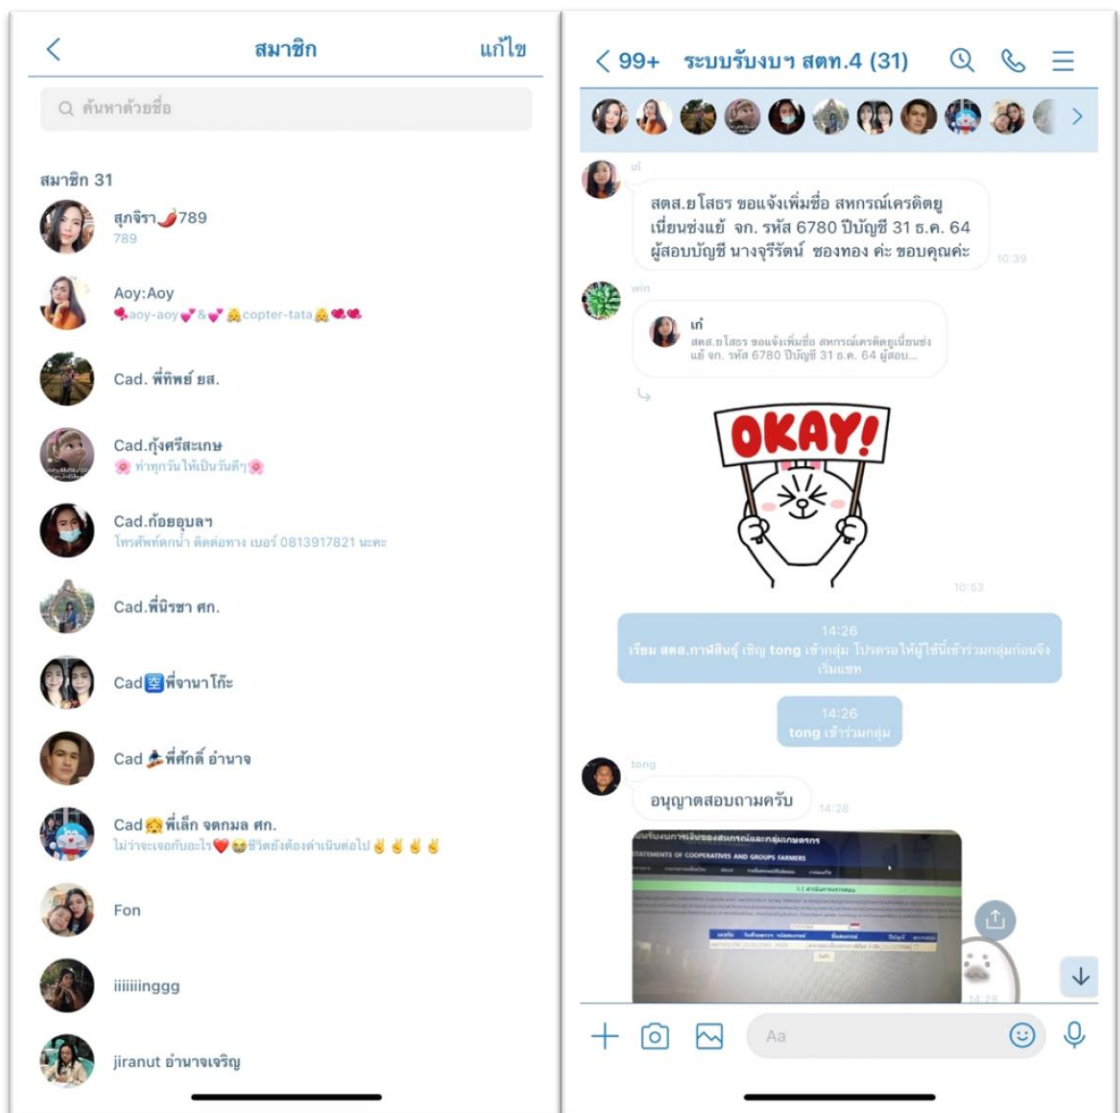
<

สมาชิก

แก้ไข

ค้นหาด้วยชื่อ

สมาชิก 31

สุภจิรา🌶️789
789

Aoy:Aoy
aoy-aoy💕&💕copter-tata

Cad. พี่ทิพย์ ยส.

Cad.กุ้งศรีสะเกษ
🌸 ทำทุกวันให้เป็นวันดีๆ🌸

Cad.ก้อยอุบลฯ
โทรศัพท์ตกน้ำ ติดต่อทาง เบอร์ 0813917821 นะคะ

Cad.พี่นิรชา ศก.

Cad 🈳 พี่จานาโก๊ะ

Cad พี่ศักดิ์ อำนาจ

Cad พี่เล็ก จตกมล ศก.
ไม่ว่าจะเจอกับอะไร❤️😂ชีวิตยังต้องดำเนินต่อไป✌️✌️✌️✌️

Fon

iiiiiiinggg

jiranut อำนาจเจริญ

< 99+ ระบบรับงบฯ สตท.4 (31)

เก๋
สตส.ยโสธร ขอแจ้งเพิ่มชื่อ สหกรณ์เครดิตยูเนี่ยนช่องแย้ จก. รหัส 6780 ปีบัญชี 31 ธ.ค. 64 ผู้สอบบัญชี นางจุรีรัตน์ ชองทอง ค่ะ ขอบคุณค่ะ
10:39

win
เก๋
สตส.ยโสธร ขอแจ้งเพิ่มชื่อ สหกรณ์เครดิตยูเนี่ยนช่องแย้ จก. รหัส 6780 ปีบัญชี 31 ธ.ค. 64 ผู้สอบ...

OKAY!
10:53

14:26
เรียม สตส.กาฬสินธุ์ เชิญ tong เข้ากลุ่ม โปรดรอให้ผู้ใช้นี้เข้าร่วมกลุ่มก่อนจึงเริ่มแชท

14:26
tong เข้าร่วมกลุ่ม

tong
อนุญาตสอบถามครับ
14:28

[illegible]
STATEMENTS OF COOPERATIVES AND GROUPS FARMERS
14:28

Aa